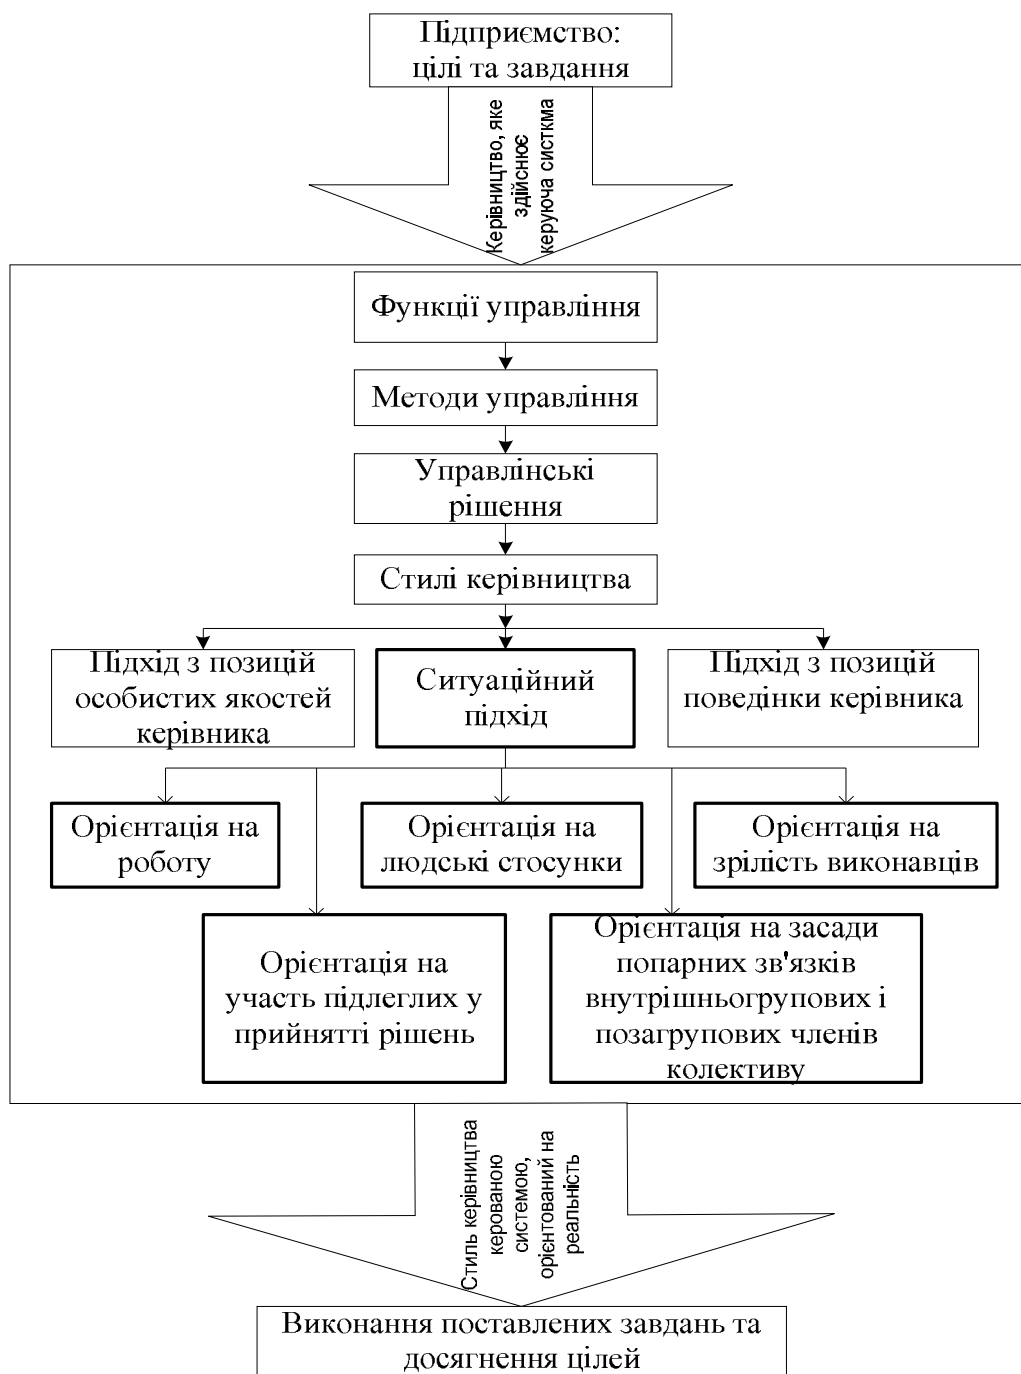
Підприємство: цілі та завдання

Керівництво, яке здійснює керуюча систкма

Функції управління

Методи управління

Управлінські рішення

Стилі керівництва

Підхід з позицій особистих якостей керівника

Ситуаційний підхід

Підхід з позицій поведінки керівника

Орієнтація на роботу

Орієнтація на людські стосунки

Орієнтація на зрілість виконавців

Орієнтація на участь підлеглих у прийнятті рішень

Орієнтація на засади попарних зв'язків внутрішньогрупових і позагрупових членів колективу

Стиль керівництва керованою системою, орієнтований на реальність

Виконання поставлених завдань та досягнення цілей